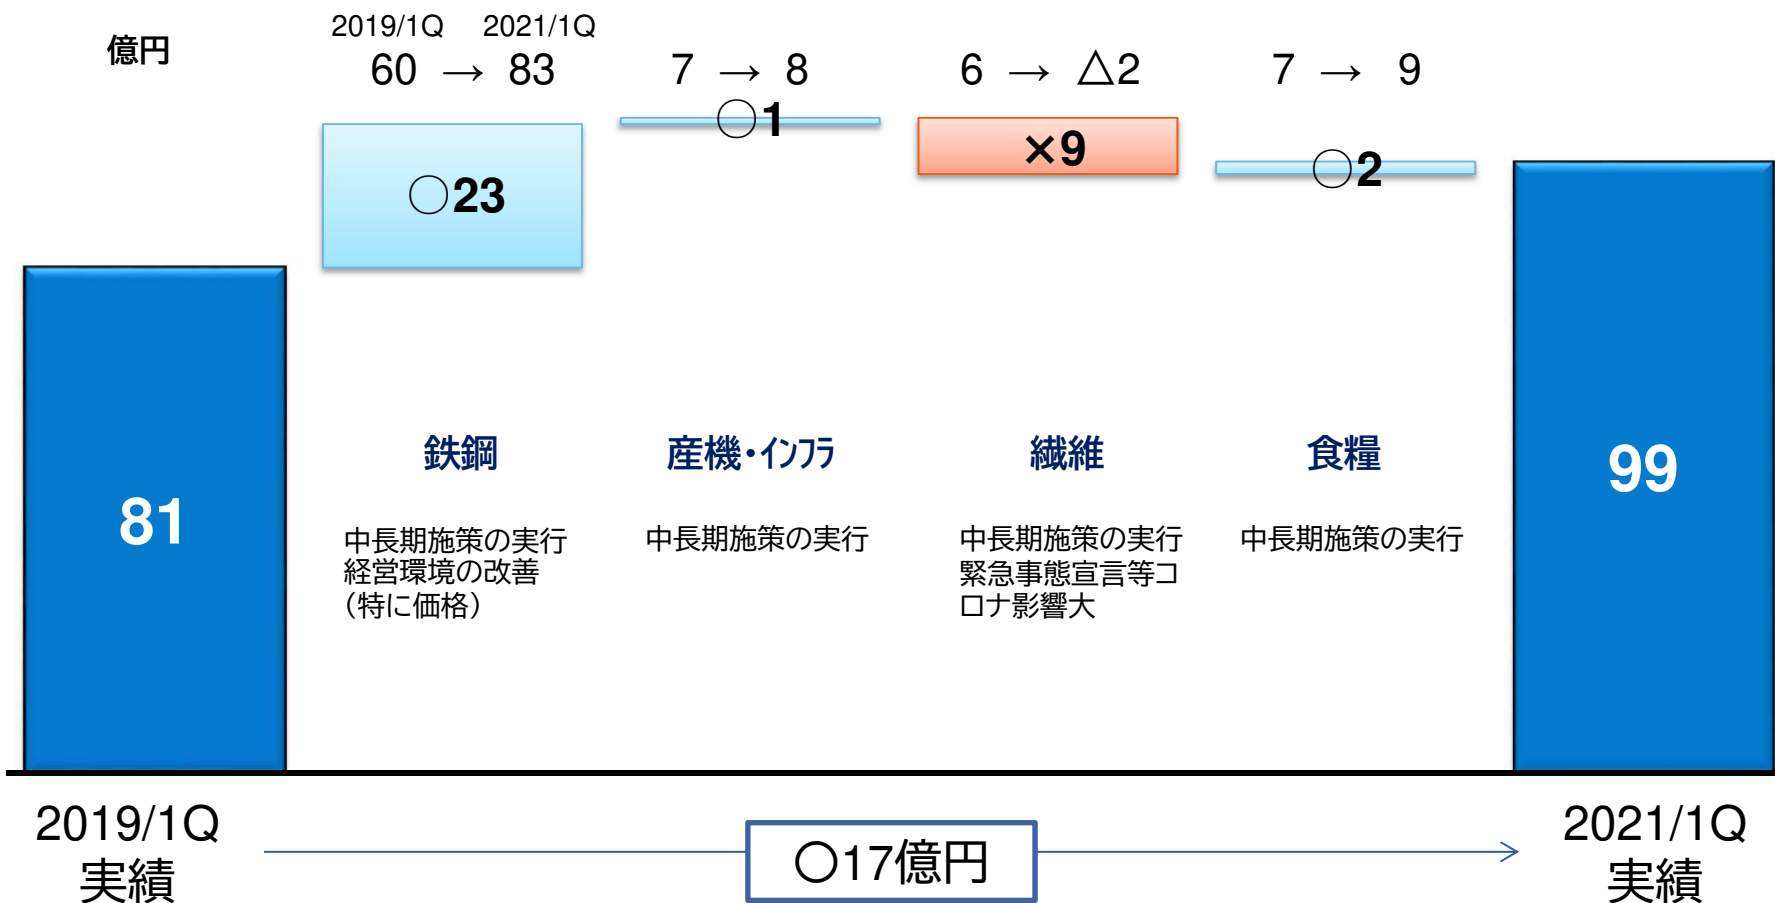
億円

2019/1Q 2021/1Q
60 → 83

7 → 8

6 → △2

7 → 9

○23

○1

×9

○2

81

鉄鋼

中長期施策の実行
経営環境の改善
（特に価格）

産機・インフラ

中長期施策の実行

繊維

中長期施策の実行
緊急事態宣言等コロナ影響大

食糧

中長期施策の実行

99

2019/1Q
実績

○17億円

2021/1Q
実績